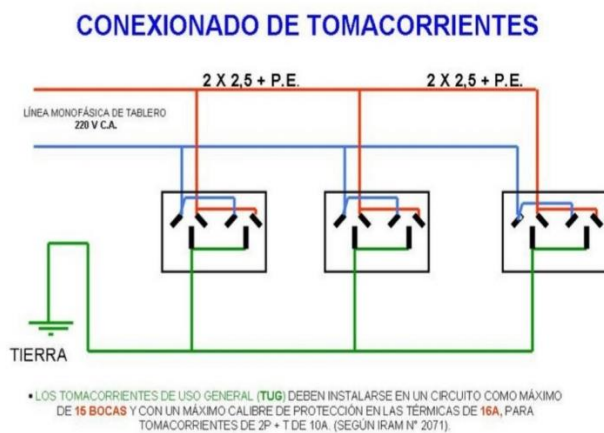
CONEXIONADO DE TOMACORRIENTES

2 X 2,5 + P.E.

2 X 2,5 + P.E.

LÍNEA MONOFÁSICA DE TABLERO
220 V C.A.

TIERRA

• LOS TOMACORRIENTES DE USO GENERAL (TUG) DEBEN INSTALARSE EN UN CIRCUITO COMO MÁXIMO DE 15 BOCAS Y CON UN MÁXIMO CALIBRE DE PROTECCIÓN EN LAS TÉRMICAS DE 16A, PARA TOMACORRIENTES DE 2P + T DE 10A. (SEGÚN IRAM N° 2071).